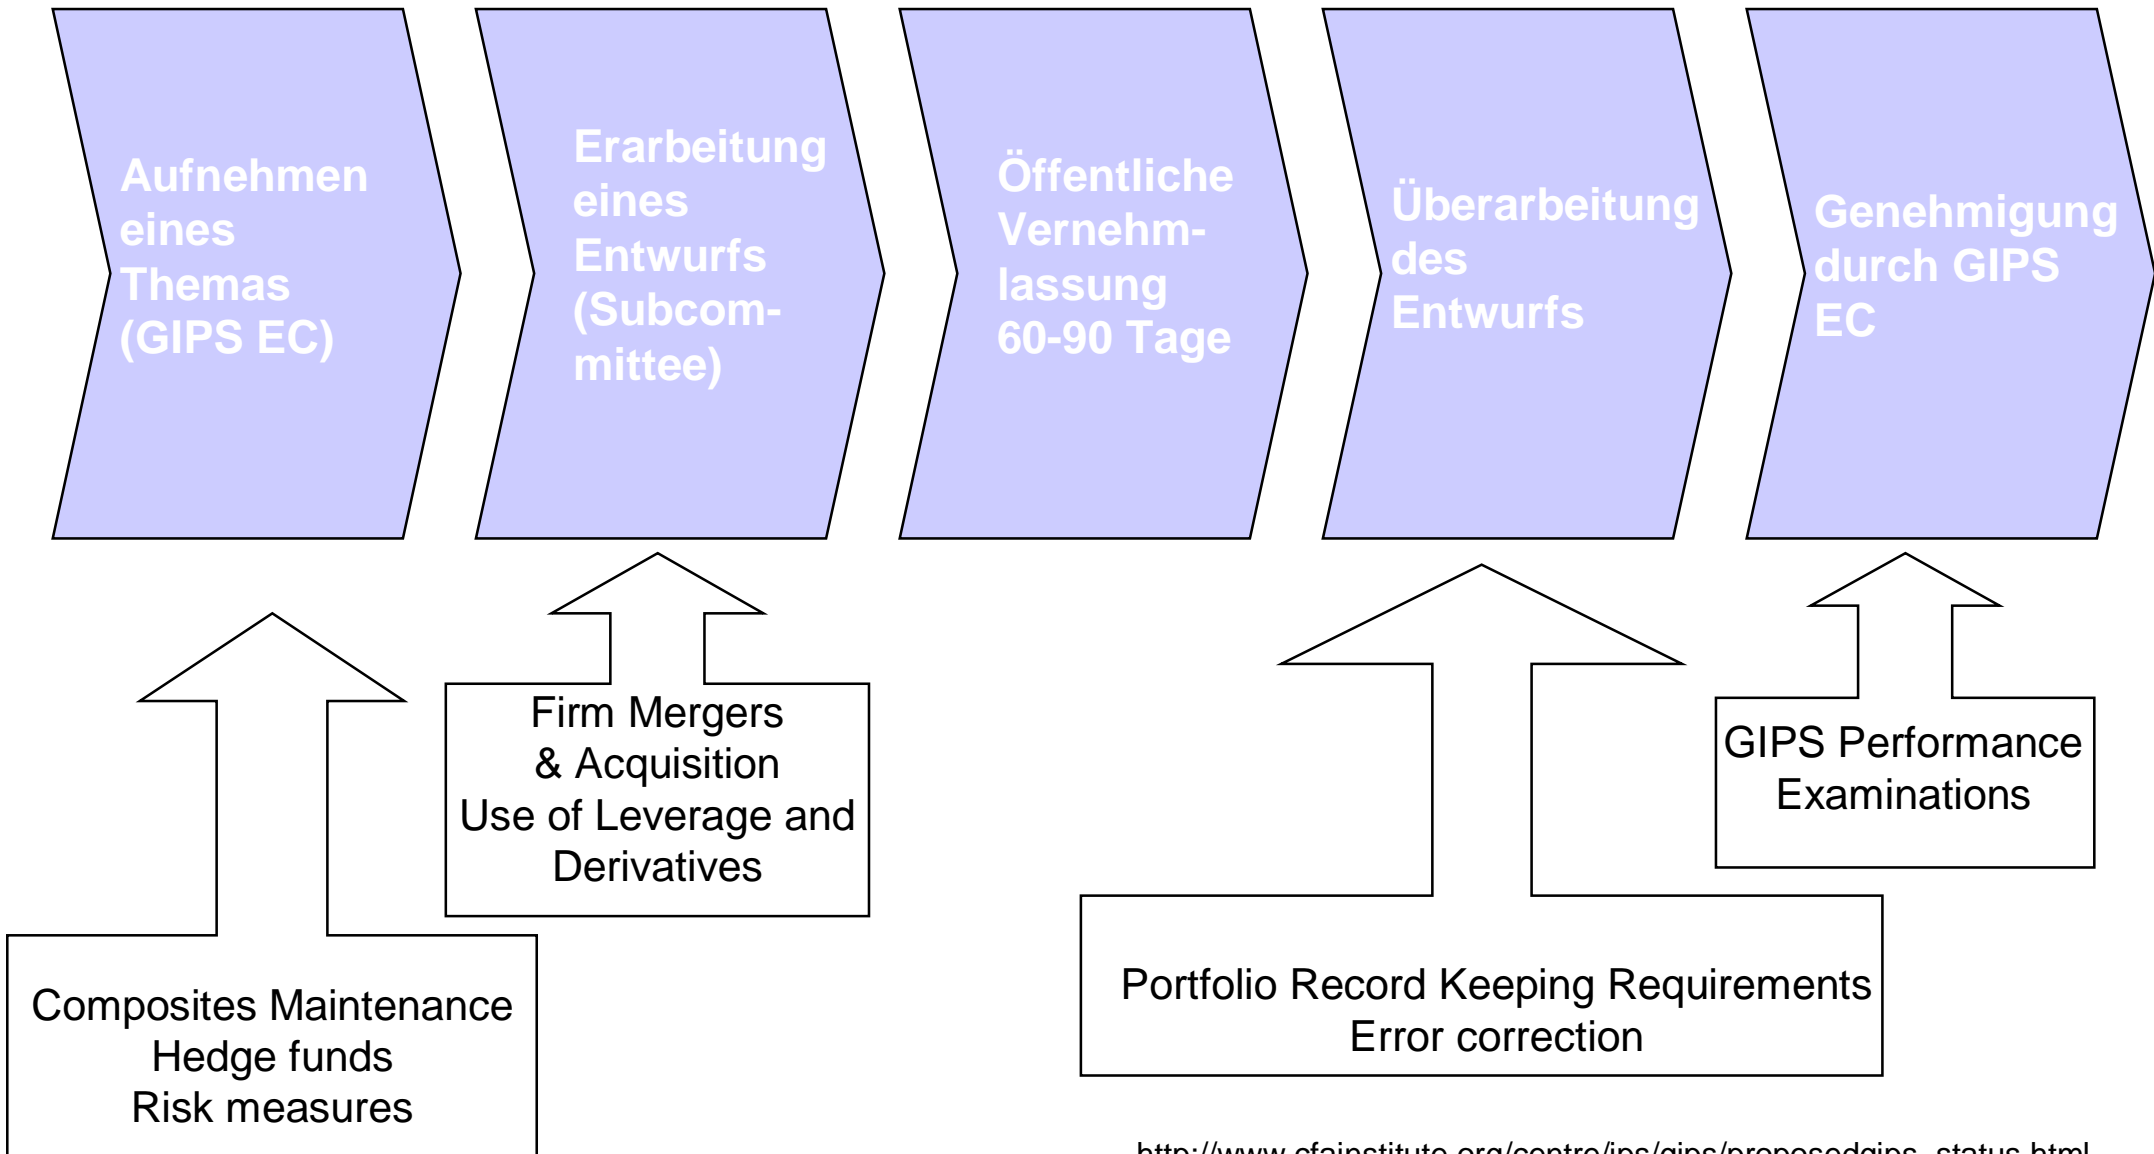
Aufnehmen eines Themas (GIPS EC)

Erarbeitung eines Entwurfs (Subcommittee)

Öffentliche Vernehmlassung 60-90 Tage

Überarbeitung des Entwurfs

Genehmigung durch GIPS EC

Composites Maintenance
Hedge funds
Risk measures

Firm Mergers & Acquisition
Use of Leverage and Derivatives

Portfolio Record Keeping Requirements
Error correction

GIPS Performance Examinations

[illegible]